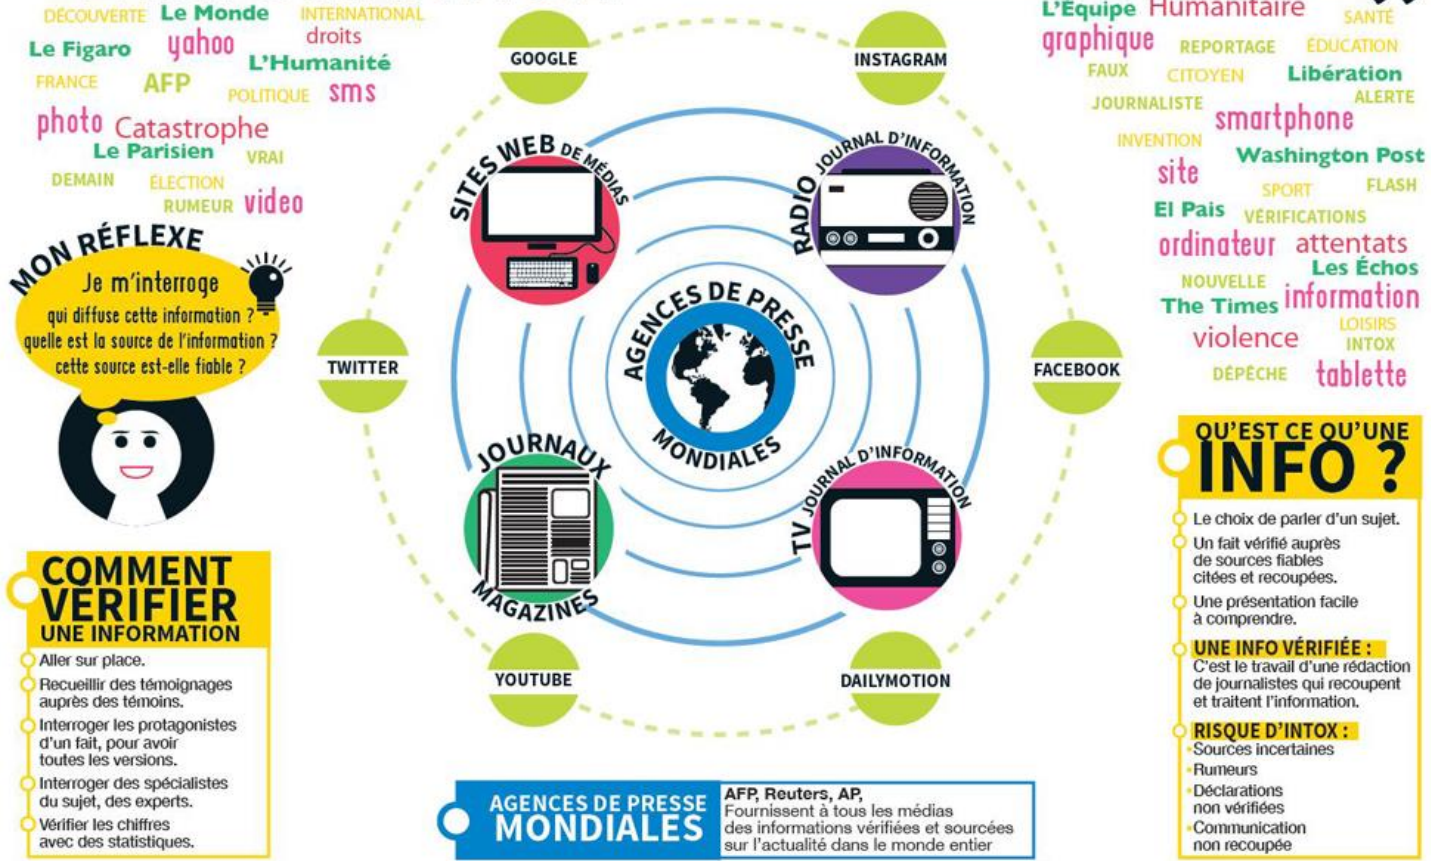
DÉCOUVERTE Le Monde INTERNATIONAL droits
Le Figaro yahoo L'Humanité
FRANCE AFP POLITIQUE sms
photo Catastrophe
Le Parisien VRAI
DEMAIN ÉLECTION
RUMEUR vidéo

MON RÉFLEXE
Je m'interroge
qui diffuse cette information ?
quelle est la source de l'information ?
cette source est-elle fiable ?

COMMENT VERIFIER UNE INFORMATION
Aller sur place.
Recueillir des témoignages auprès des témoins.
Interroger les protagonistes d'un fait, pour avoir toutes les versions.
Interroger des spécialistes du sujet, des experts.
Vérifier les chiffres avec des statistiques.

GOOGLE
INSTAGRAM
TWITTER
FACEBOOK
YOUTUBE
DAILYMOTION

SITES WEB DE MÉDIAS
RADIO JOURNAL D'INFORMATION
AGENCES DE PRESSE MONDIALES
JOURNAUX MAGAZINES
TV JOURNAL D'INFORMATION

AGENCES DE PRESSE MONDIALES
AFP, Reuters, AP,
Fournissent à tous les médias des informations vérifiées et sourcées sur l'actualité dans le monde entier

L'Équipe Humanitaire SANTÉ
graphique REPORTAGE ÉDUCATION
FAUX CITOYEN Libération
JOURNALISTE ALERTE
INVENTION smartphone
site Washington Post
SPORT FLASH
El Pais VÉRIFICATIONS
ordinateur attentats
NOUVELLE Les Échos
The Times information
violence LOISIRS INTOX
DÉPÊCHE tablette

QU'EST CE QU'UNE INFO ?
Le choix de parler d'un sujet.
Un fait vérifié auprès de sources fiables citées et recoupées.
Une présentation facile à comprendre.
UNE INFO VÉRIFIÉE :
C'est le travail d'une rédaction de journalistes qui recoupent et traitent l'information.
RISQUE D'INTOX :
-Sources incertaines
-Rumeurs
-Déclarations non vérifiées
-Communication non recoupée